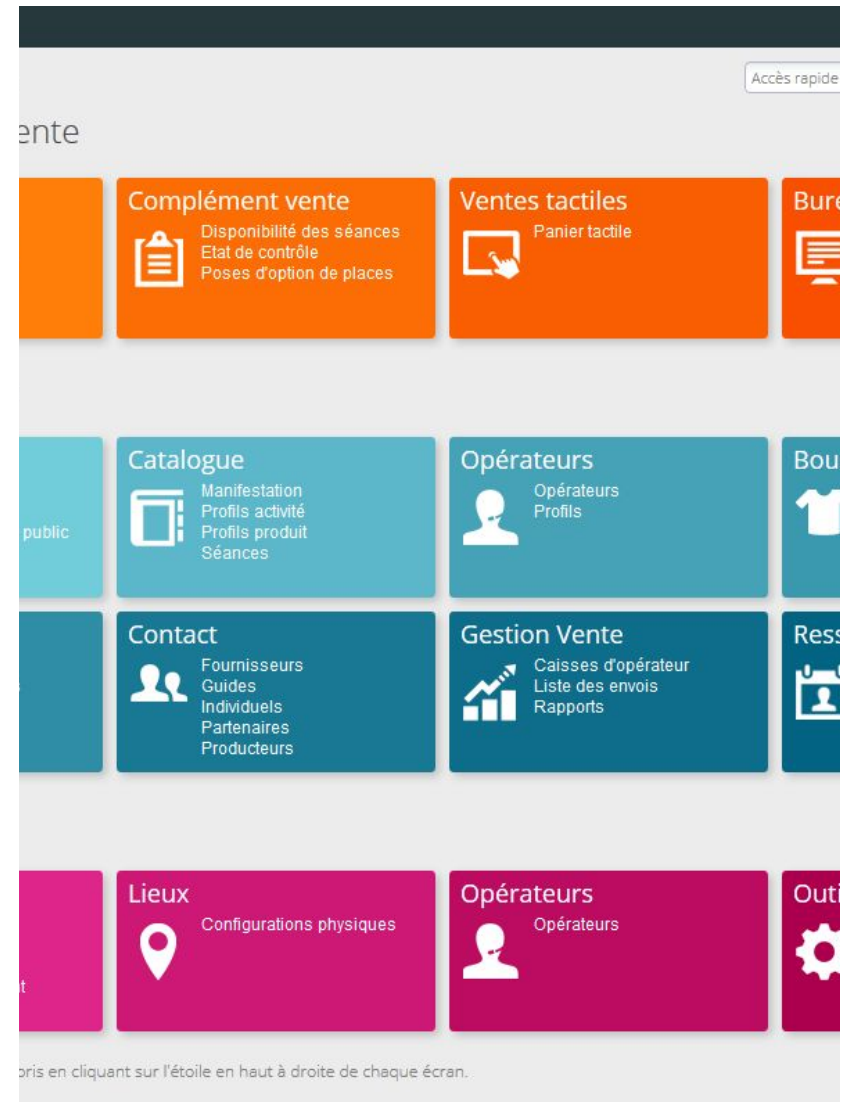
Accès rapide

ente

Complément vente
Disponibilité des séances
Etat de contrôle
Poses d'option de places

Ventes tactiles
Panier tactile

Bur

public

Catalogue
Manifestation
Profils activité
Profils produit
Séances

Opérateurs
Opérateurs
Profils

Bou

Contact
Fournisseurs
Guides
Individuels
Partenaires
Producteurs

Gestion Vente
Caisses d'opérateur
Liste des envois
Rapports

Res

t

Lieux
Configurations physiques

Opérateurs
Opérateurs

Out

oris en cliquant sur l'étoile en haut à droite de chaque écran.